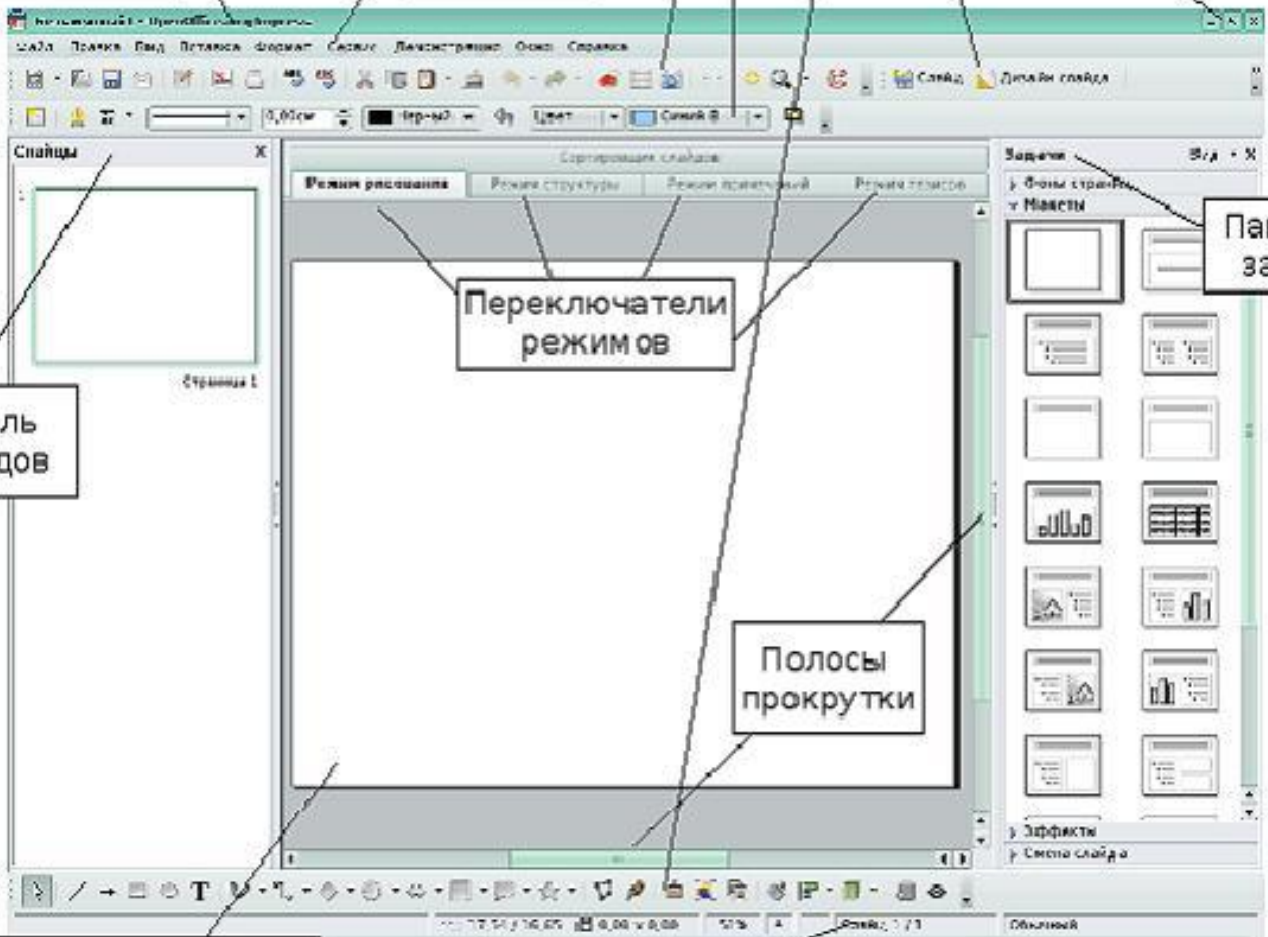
Без имени 1 - OpenOffice.org Impress

Файл Правка Вид Вставка Формат Сервис Демонстрация Окно Справка

Слайд Дизайн слайда

0,00см Черный Цвет Синий 8

Слайды X

Сортировщик слайдов

Режим рисования Режим структуры Режим примечаний Режим тезисов

Страница 1

Задачи Вид X

Фоны страниц

Макеты

Переключатели режимов

ль дов

Па за

Полосы прокрутки

Эффекты

Смена слайда

0,00 x 0,00 Слайд 1 / 1 Обычный